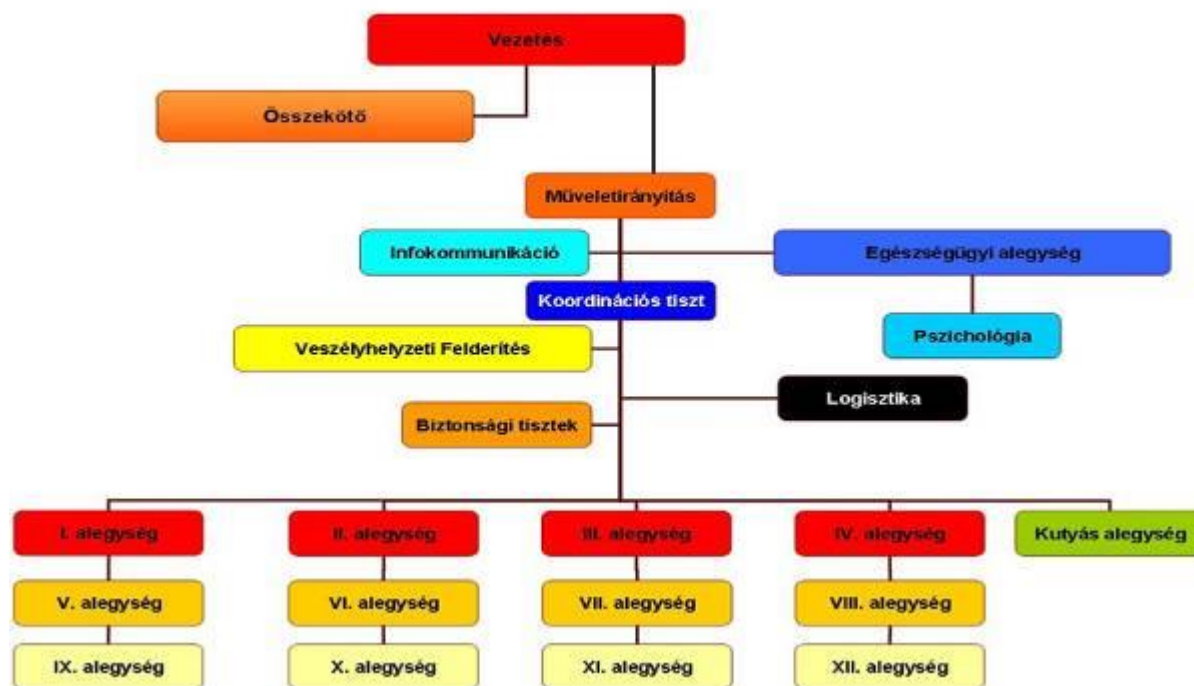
Vezetés

Összekötő

Műveletirányítás

Infokommunikáció

Egészségügyi alegység

Koordinációs tiszt

Pszichológia

Veszélyhelyzeti Felderítés

Logisztika

Biztonsági tisztek

I. alegység

II. alegység

III. alegység

IV. alegység

Kutyás alegység

V. alegység

VI. alegység

VII. alegység

VIII. alegység

IX. alegység

X. alegység

XI. alegység

XII. alegység